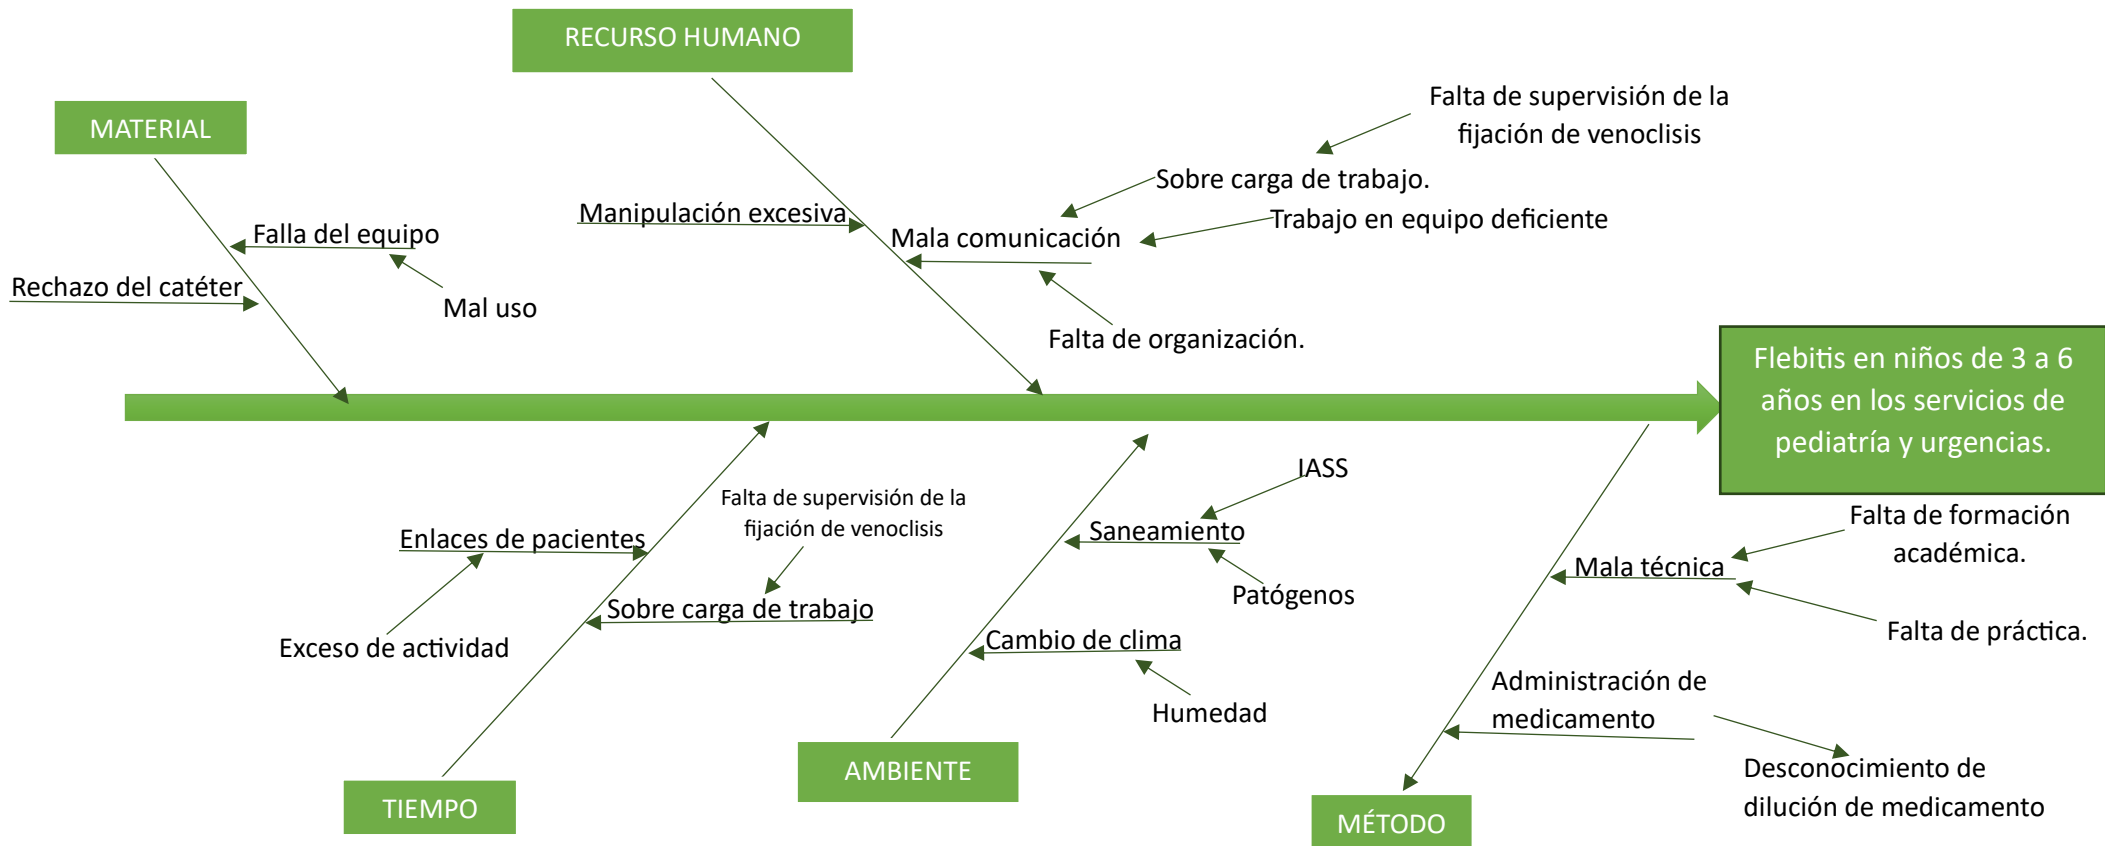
RECURSO HUMANO

MATERIAL

Falta de supervisión de la fijación de venoclisis

Sobre carga de trabajo.

Manipulación excesiva

Mala comunicación

Trabajo en equipo deficiente

Falla del equipo

Rechazo del catéter

Mal uso

Falta de organización.

Flebitis en niños de 3 a 6 años en los servicios de pediatría y urgencias.

IASS

Falta de supervisión de la fijación de venoclisis

Enlaces de pacientes

Saneamiento

Falta de formación académica.

Mala técnica

Patógenos

Sobre carga de trabajo

Exceso de actividad

Cambio de clima

Falta de práctica.

Administración de medicamento

Humedad

Desconocimiento de dilución de medicamento

AMBIENTE

TIEMPO

MÉTODO